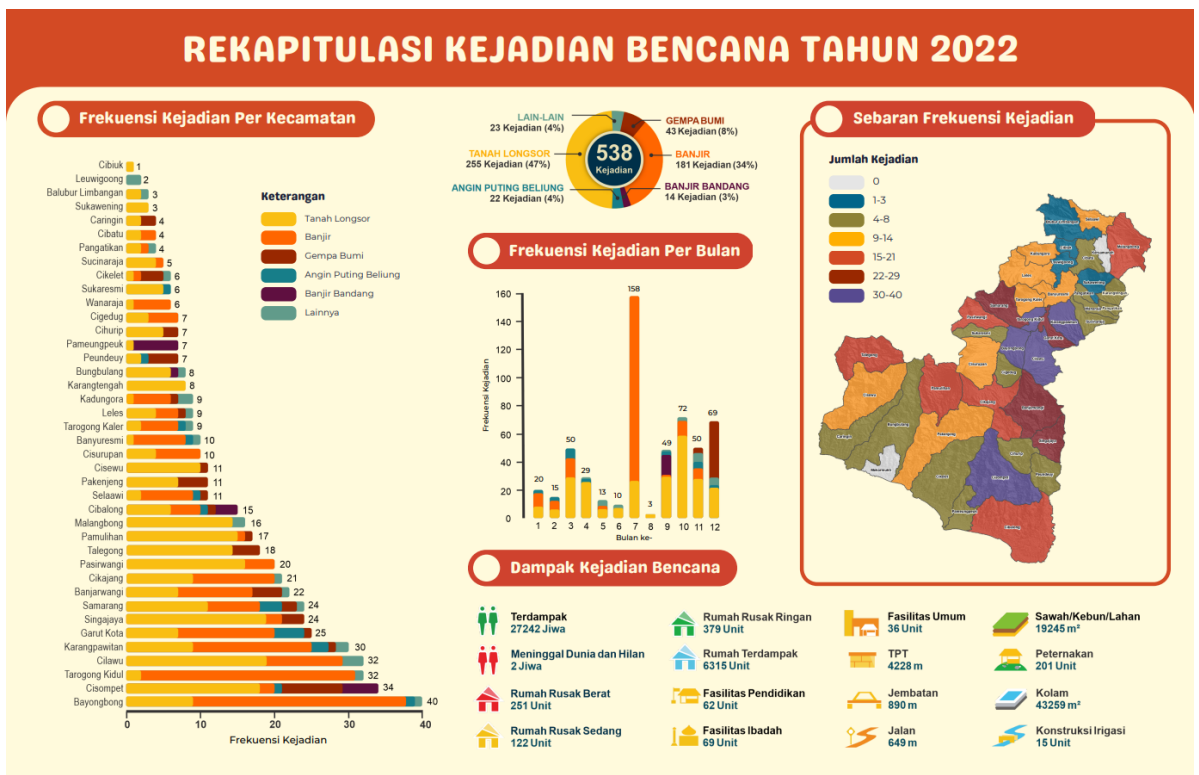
REKAPITULASI KEJADIAN BENCANA TAHUN 2022

Frekuensi Kejadian Per Kecamatan

Keterangan
Tanah Longsor
Banjir
Gempa Bumi
Angin Puting Beliung
Banjir Bandang
Lainnya

| Kecamatan | Jumlah |
|---|---|
| Cibiuk | 1 |
| Leuwigoong | 2 |
| Balubur Limbangan | 3 |
| Sukawening | 3 |
| Caringin | 4 |
| Cibatu | 4 |
| Pangatikan | 4 |
| Sucinaraja | 5 |
| Cikelet | 6 |
| Sukaresmi | 6 |
| Wanaraja | 6 |
| Cigedug | 7 |
| Cihurip | 7 |
| Pameungpeuk | 7 |
| Peundeuy | 7 |
| Bungbulang | 8 |
| Karangtengah | 8 |
| Kadungora | 9 |
| Leles | 9 |
| Tarogong Kaler | 9 |
| Banyuresmi | 10 |
| Cisurupan | 10 |
| Cisewu | 11 |
| Pakenjeng | 11 |
| Selaawi | 11 |
| Cibalong | 15 |
| Malangbong | 16 |
| Pamulihan | 17 |
| Talegong | 18 |
| Pasirwangi | 20 |
| Cikajang | 21 |
| Banjarwangi | 22 |
| Samarang | 24 |
| Singajaya | 24 |
| Garut Kota | 25 |
| Karangpawitan | 30 |
| Cilawu | 32 |
| Tarogong Kidul | 32 |
| Cisompet | 34 |
| Bayongbong | 40 |

0 10 20 30 40
Frekuensi Kejadian

LAIN-LAIN
23 Kejadian (4%)
TANAH LONGSOR
255 Kejadian (47%)
ANGIN PUTING BELIUNG
22 Kejadian (4%)
538 Kejadian
GEMPA BUMI
43 Kejadian (8%)
BANJIR
181 Kejadian (34%)
BANJIR BANDANG
14 Kejadian (3%)

Frekuensi Kejadian Per Bulan

| Bulan ke- | 1 | 2 | 3 | 4 | 5 | 6 | 7 | 8 | 9 | 10 | 11 | 12 |
|---|---|---|---|---|---|---|---|---|---|---|---|---|
| Frekuensi Kejadian | 20 | 15 | 50 | 29 | 13 | 10 | 158 | 3 | 49 | 72 | 50 | 69 |

0 20 40 60 80 100 120 140 160

Sebaran Frekuensi Kejadian

Jumlah Kejadian
0
1-3
4-8
9-14
15-21
22-29
30-40

Dampak Kejadian Bencana

Terdampak
27242 Jiwa
Meninggal Dunia dan Hilan
2 Jiwa
Rumah Rusak Berat
251 Unit
Rumah Rusak Sedang
122 Unit
Rumah Rusak Ringan
379 Unit
Rumah Terdampak
6315 Unit
Fasilitas Pendidikan
62 Unit
Fasilitas Ibadah
69 Unit
Fasilitas Umum
36 Unit
TPT
4228 m
Jembatan
890 m
Jalan
649 m
Sawah/Kebun/Lahan
19245 m²
Peternakan
201 Unit
Kolam
43259 m²
Konstruksi Irigasi
15 Unit